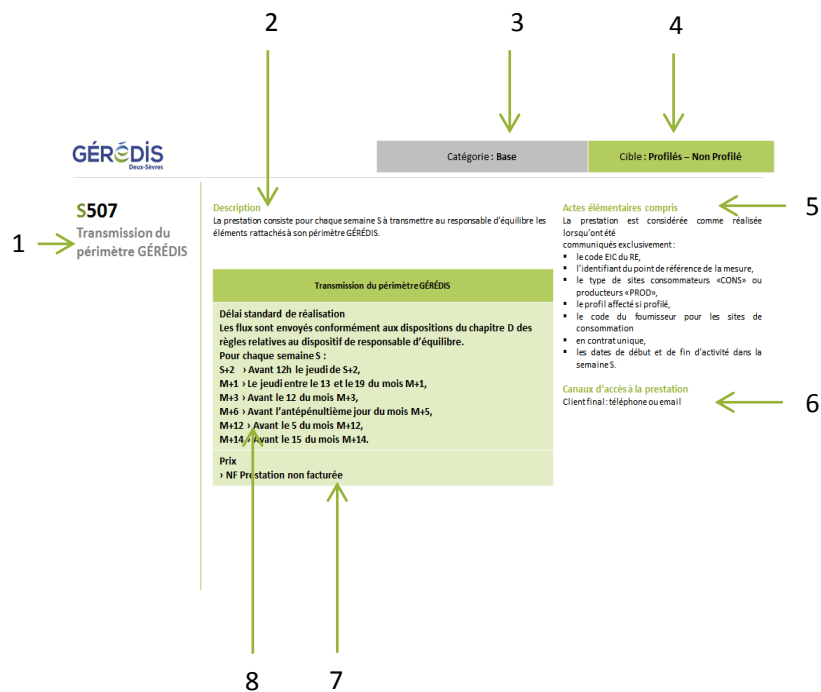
2

3

4

GÉRÉDIS
Deux-Sèvres

Catégorie : Base

Cible : Profilés – Non Profilé

S507
Transmission du périmètre GÉRÉDIS

1

Description
La prestation consiste pour chaque semaine S à transmettre au responsable d'équilibre les éléments rattachés à son périmètre GÉRÉDIS.

Transmission du périmètre GÉRÉDIS

Délai standard de réalisation
Les flux sont envoyés conformément aux dispositions du chapitre D des règles relatives au dispositif de responsable d'équilibre.
Pour chaque semaine S :
S+2 › Avant 12h le jeudi de S+2,
M+1 › Le jeudi entre le 13 et le 19 du mois M+1,
M+3 › Avant le 12 du mois M+3,
M+6 › Avant l'antépénultième jour du mois M+5,
M+12 › Avant le 5 du mois M+12,
M+14 › Avant le 15 du mois M+14.

Prix
› NF Prestation non facturée

Actes élémentaires compris
La prestation est considérée comme réalisée lorsqu'ont été communiqués exclusivement :
- le code EIC du RE,
- l'identifiant du point de référence de la mesure,
- le type de sites consommateurs «CONS» ou producteurs «PROD»,
- le profil affecté si profilé,
- le code du fournisseur pour les sites de consommation
- en contrat unique,
- les dates de début et de fin d'activité dans la semaine S.

5

Canaux d'accès à la prestation
Client final : téléphone ou email

6

8

7